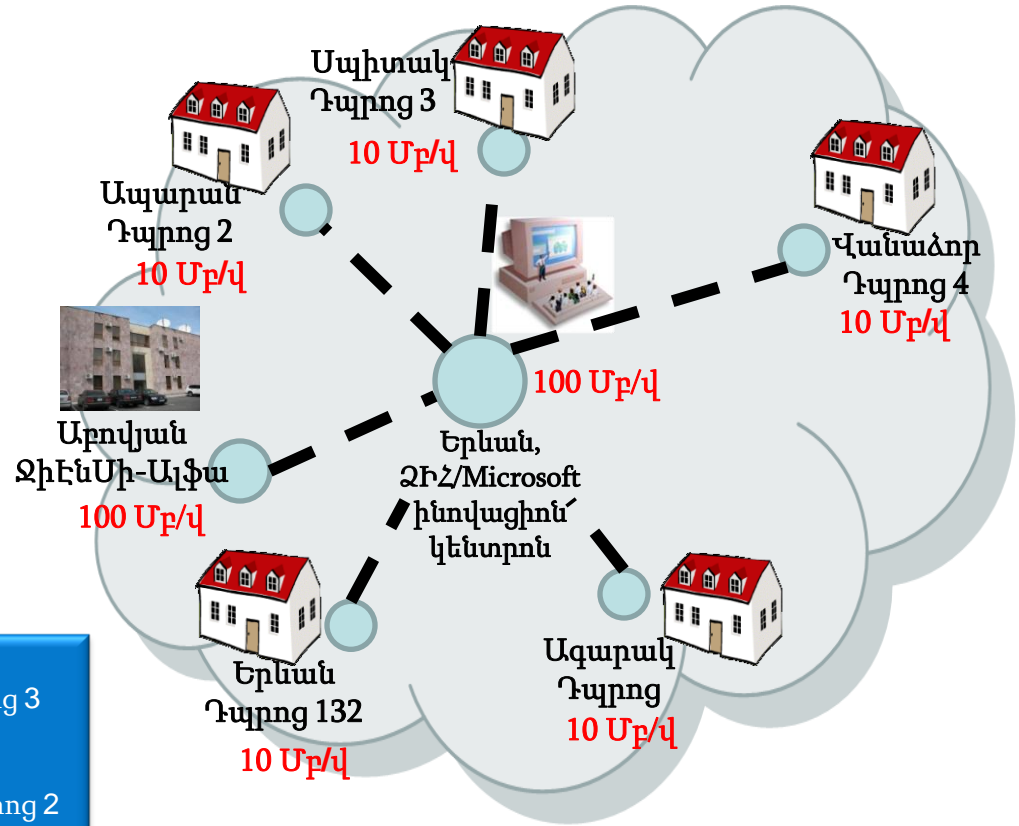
Սպիտակ Դպրոց 3
10 Մբ/վ

Ապարան Դպրոց 2
10 Մբ/վ

Վանաձոր Դպրոց 4
10 Մբ/վ

100 Մբ/վ

Արովյան ՋիԷնՍի-Ալֆա
100 Մբ/վ

Երևան, ՁԻՀ/Microsoft ինովացիոն կենտրոն

Երևան Դպրոց 132
10 Մբ/վ

Ագարակ Դպրոց
10 Մբ/վ

g 3

ng 2